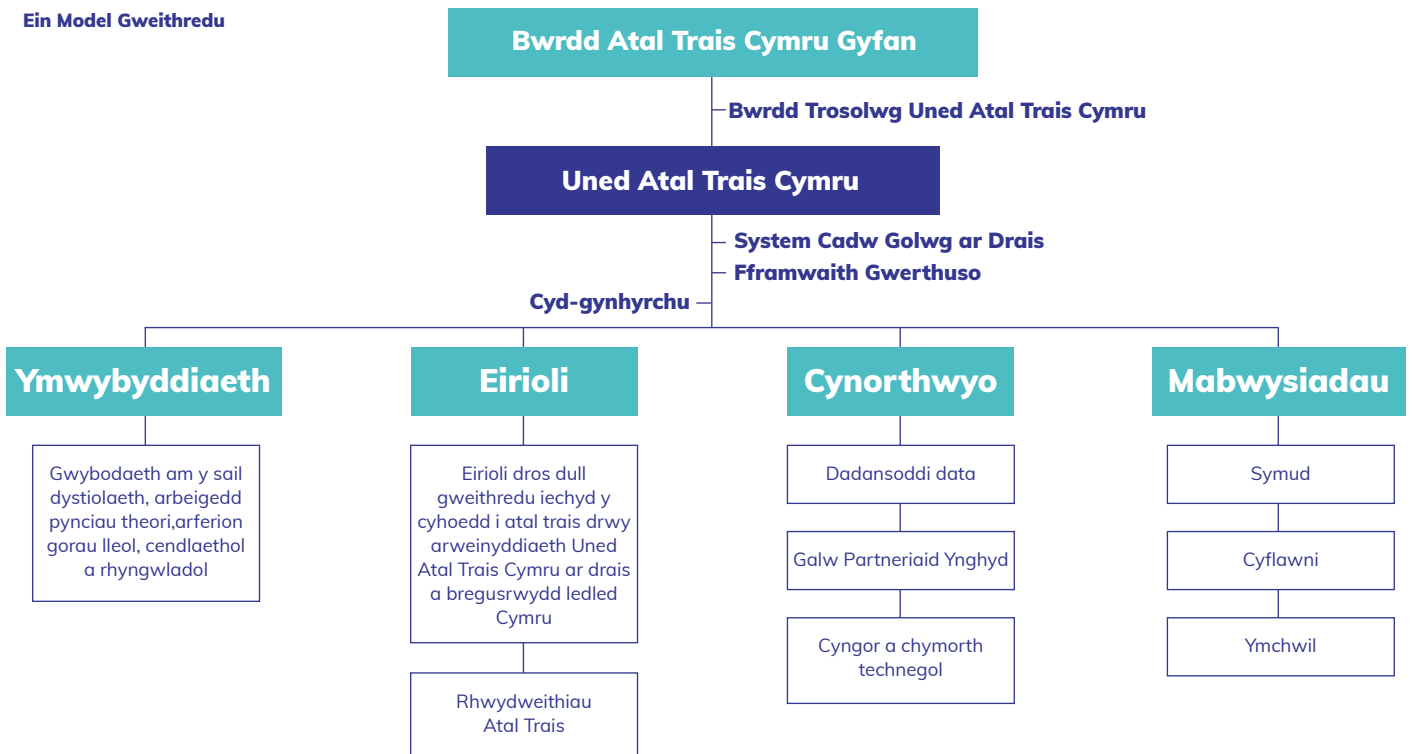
Ein Model Gweithredu

Bwrdd Atal Trais Cymru Gyfan

Bwrdd Trosolwg Uned Atal Trais Cymru

Uned Atal Trais Cymru

System Cadw Golwg ar Drais

Fframwaith Gwerthuso

Cyd-gynhyrchu

Ymwybyddiaeth

Gwybodaeth am y sail dystiolaeth, arbeigedd pynciau theori,arferion gorau lleol, cendlaethol a rhyngwladol

Eirioli

Eirioli dros dull gweithredu iechyd y cyhoedd i atal trais drwy arweinyddiaeth Uned Atal Trais Cymru ar drais a bregusrwydd ledled Cymru

Rhwydweithiau Atal Trais

Cynorthwyo

Dadansoddi data

Galw Partneriaid Ynghyd

Cyngor a chymorth technegol

Mabwysiadau

Symud

Cyflawni

Ymchwil